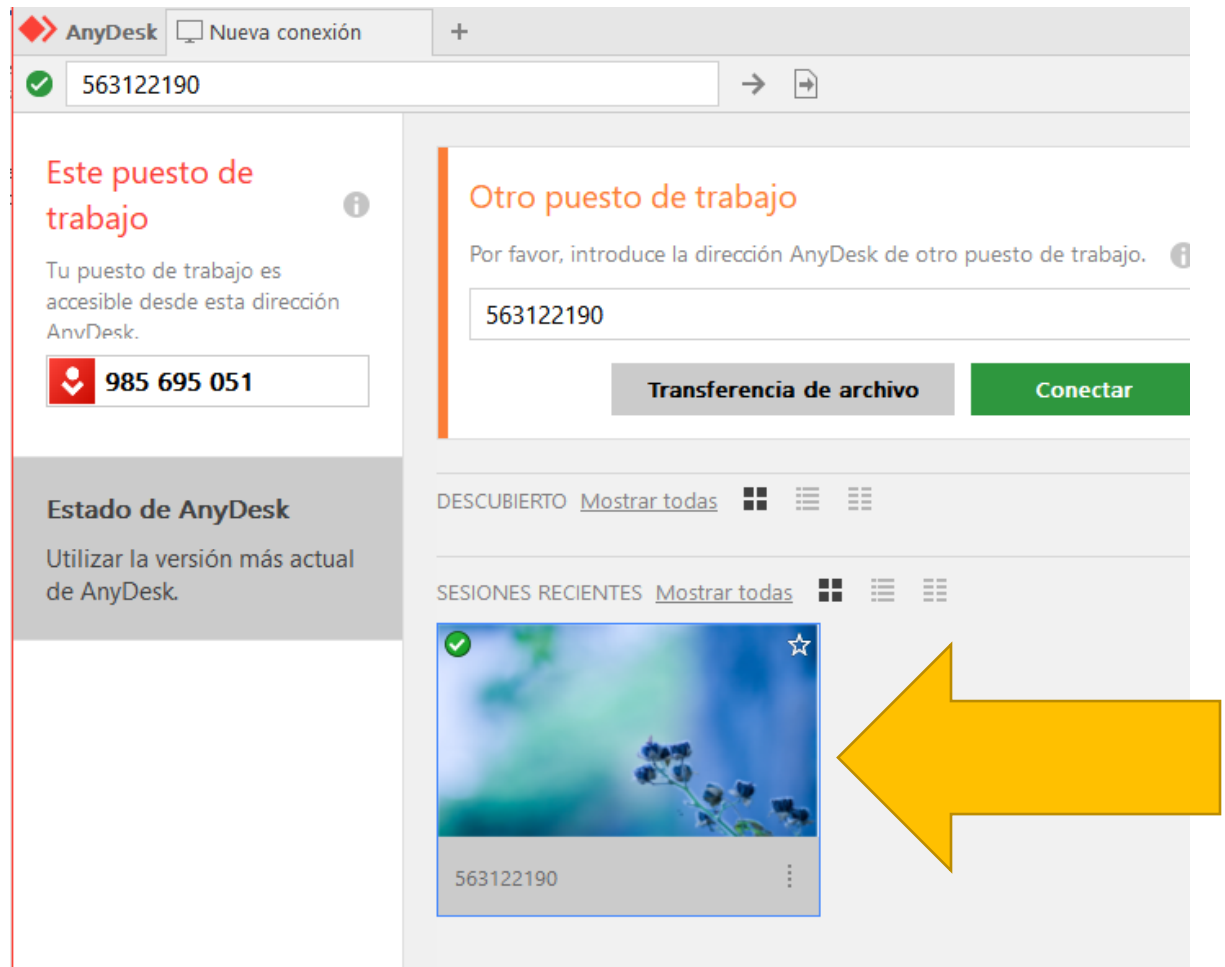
AnyDesk Nueva conexión +

563122190

Este puesto de trabajo

Tu puesto de trabajo es accesible desde esta dirección AnyDesk.

985 695 051

Estado de AnyDesk

Utilizar la versión más actual de AnyDesk.

Otro puesto de trabajo

Por favor, introduce la dirección AnyDesk de otro puesto de trabajo.

563122190

Transferencia de archivo

Conectar

DESCUBIERTO Mostrar todas

SESIONES RECIENTES Mostrar todas

563122190